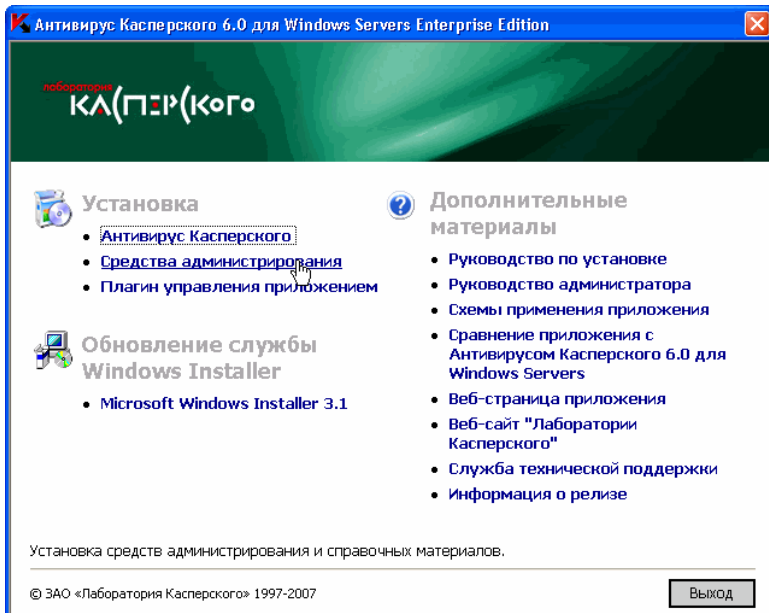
Антивирус Касперского 6.0 для Windows Servers Enterprise Edition

лаборатория КАСПЕРСКОГО

Установка
• Антивирус Касперского
• Средства администрирования
• Плагин управления приложением

Обновление службы Windows Installer
• Microsoft Windows Installer 3.1

Дополнительные материалы
• Руководство по установке
• Руководство администратора
• Схемы применения приложения
• Сравнение приложения с Антивирусом Касперского 6.0 для Windows Servers
• Веб-страница приложения
• Веб-сайт "Лаборатории Касперского"
• Служба технической поддержки
• Информация о релизе

Установка средств администрирования и справочных материалов.

© ЗАО «Лаборатория Касперского» 1997-2007

Выход